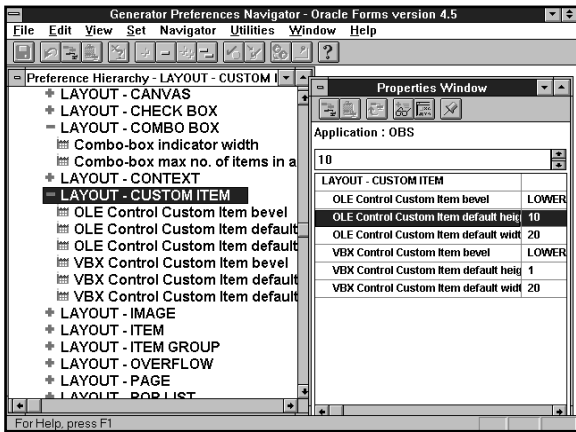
Generator Preferences Navigator - Oracle Forms version 4.5

File Edit View Set Navigator Utilities Window Help

Preference Hierarchy - LAYOUT - CUSTOM I

+ LAYOUT - CANVAS
+ LAYOUT - CHECK BOX
− LAYOUT - COMBO BOX
Combo-box indicator width
Combo-box max no. of items in a
+ LAYOUT - CONTEXT
− LAYOUT - CUSTOM ITEM
OLE Control Custom Item bevel
OLE Control Custom Item default
OLE Control Custom Item default
VBX Control Custom Item bevel
VBX Control Custom Item default
VBX Control Custom Item default
+ LAYOUT - IMAGE
+ LAYOUT - ITEM
+ LAYOUT - ITEM GROUP
+ LAYOUT - OVERFLOW
+ LAYOUT - PAGE
+ LAYOUT - POP LIST

Properties Window

Application : OBS

10

| LAYOUT - CUSTOM ITEM | |
|---|---|
| OLE Control Custom Item bevel | LOWER |
| OLE Control Custom Item default heig | 10 |
| OLE Control Custom Item default widt | 20 |
| VBX Control Custom Item bevel | LOWER |
| VBX Control Custom Item default heig | 1 |
| VBX Control Custom Item default widt | 20 |

For Help, press F1